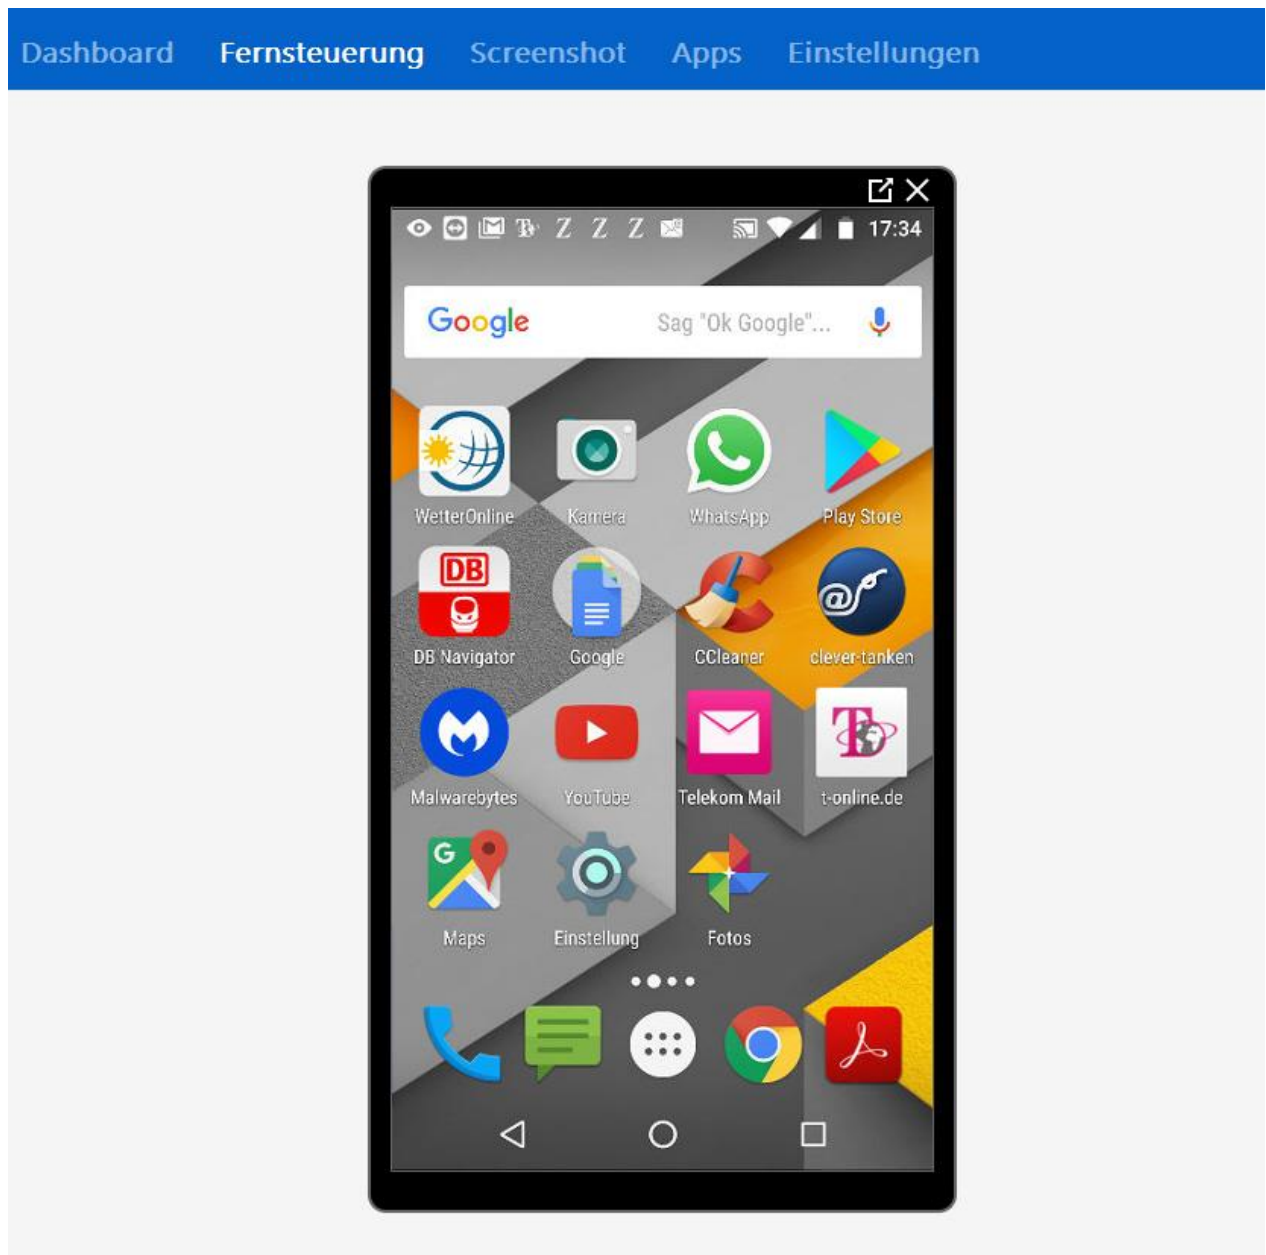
Dashboard Fernsteuerung Screenshot Apps Einstellungen

17:34

Google Sag "Ok Google"...

WetterOnline Kamera WhatsApp Play Store

DB

DB Navigator Google CCleaner clever-tanken

Malwarebytes YouTube Telekom Mail t-online.de

Maps Einstellung Fotos